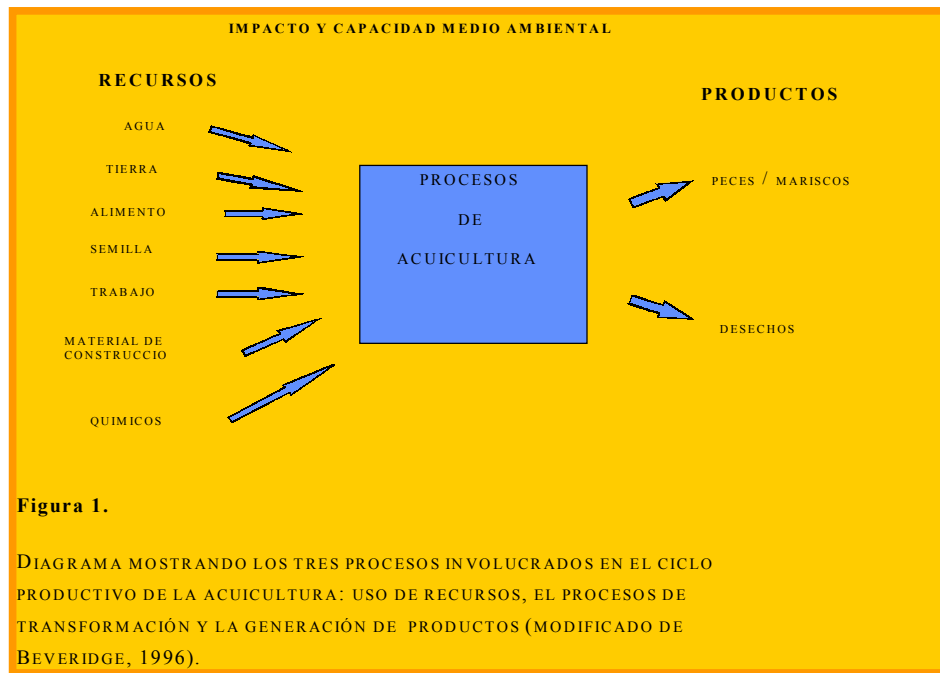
IMPACTO Y CAPACIDAD MEDIO AMBIENTAL

RECURSOS

PRODUCTOS

AGUA

TIERRA

ALIMENTO

SEMILLA

TRABAJO

MATERIAL DE CONSTRUCCIO

QUIMICOS

PROCESOS DE ACUICULTURA

PECES / MARISCOS

DESECHOS

Figura 1.

DIAGRAMA MOSTRANDO LOS TRES PROCESOS INVOLUCRADOS EN EL CICLO PRODUCTIVO DE LA ACUICULTURA: USO DE RECURSOS, EL PROCESOS DE TRANSFORMACIÓN Y LA GENERACIÓN DE PRODUCTOS (MODIFICADO DE BEVERIDGE, 1996).